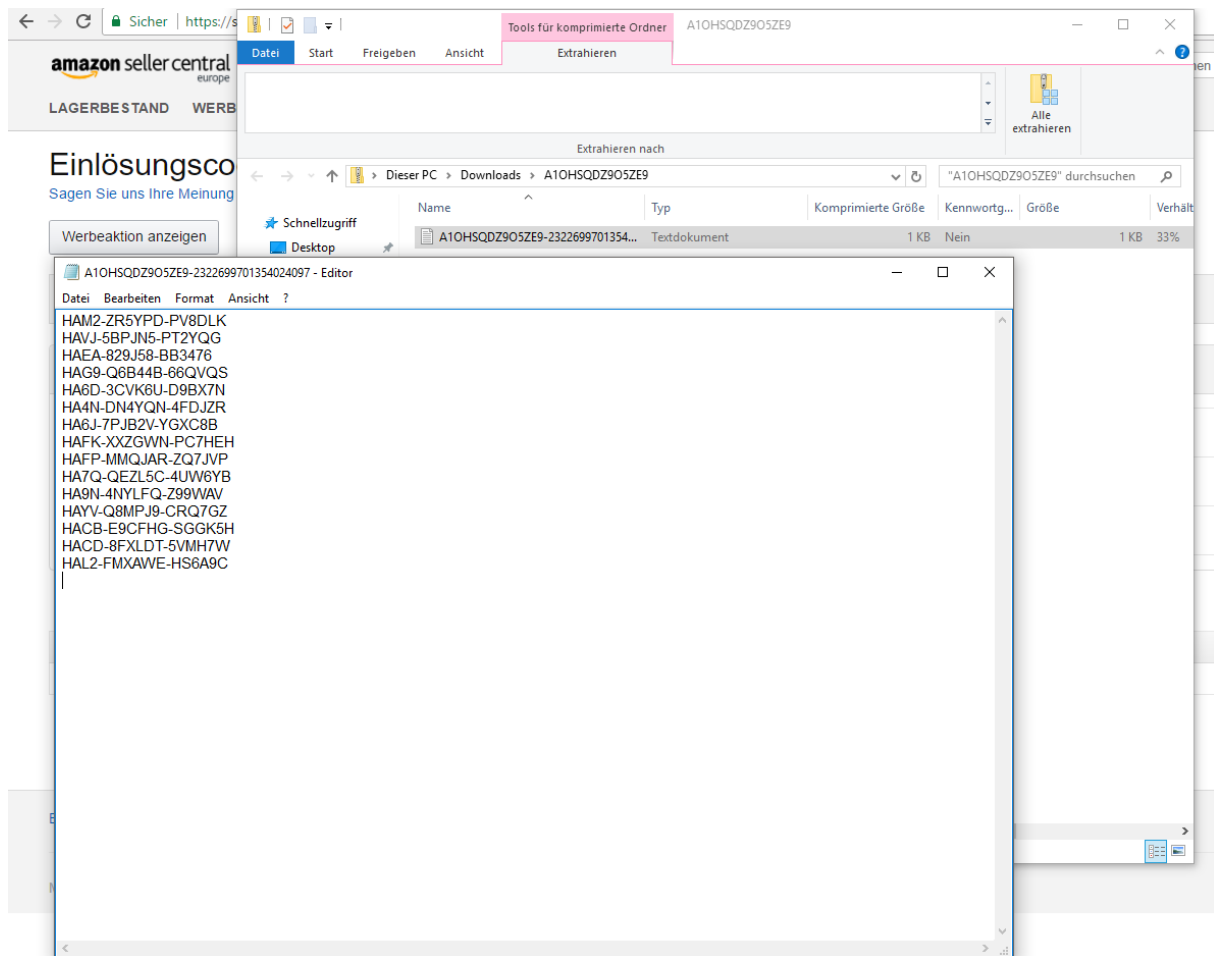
Sicher https://s

amazon seller central
europe

LAGERBESTAND WERB

Einlösungsco
Sagen Sie uns Ihre Meinung

Werbeaktion anzeigen

Tools für komprimierte Ordner A1OHSQDZ9O5ZE9

Datei Start Freigeben Ansicht Extrahieren

Alle extrahieren

Extrahieren nach

Dieser PC > Downloads > A1OHSQDZ9O5ZE9

"A1OHSQDZ9O5ZE9" durchsuchen

Schnellzugriff
Desktop

| Name | Typ | Komprimierte Größe | Kennwortg... | Größe | Verhält |
|---|---|---|---|---|---|
| A1OHSQDZ9O5ZE9-2322699701354... | Textdokument | 1 KB | Nein | 1 KB | 33% |

A1OHSQDZ9O5ZE9-2322699701354024097 - Editor

Datei Bearbeiten Format Ansicht ?

HAM2-ZR5YPD-PV8DLK
HAVJ-5BPJN5-PT2YQG
HAEA-829J58-BB3476
HAG9-Q6B44B-66QVQS
HA6D-3CVK6U-D9BX7N
HA4N-DN4YQN-4FDJZR
HA6J-7PJB2V-YGXC8B
HAFK-XXZGWN-PC7HEH
HAFP-MMQJAR-ZQ7JVP
HA7Q-QEZL5C-4UW6YB
HA9N-4NYLFQ-Z99WAV
HAYV-Q8MPJ9-CRQ7GZ
HACB-E9CFHG-SGGK5H
HACD-8FXLDT-5VMH7W
HAL2-FMXAWE-HS6A9C